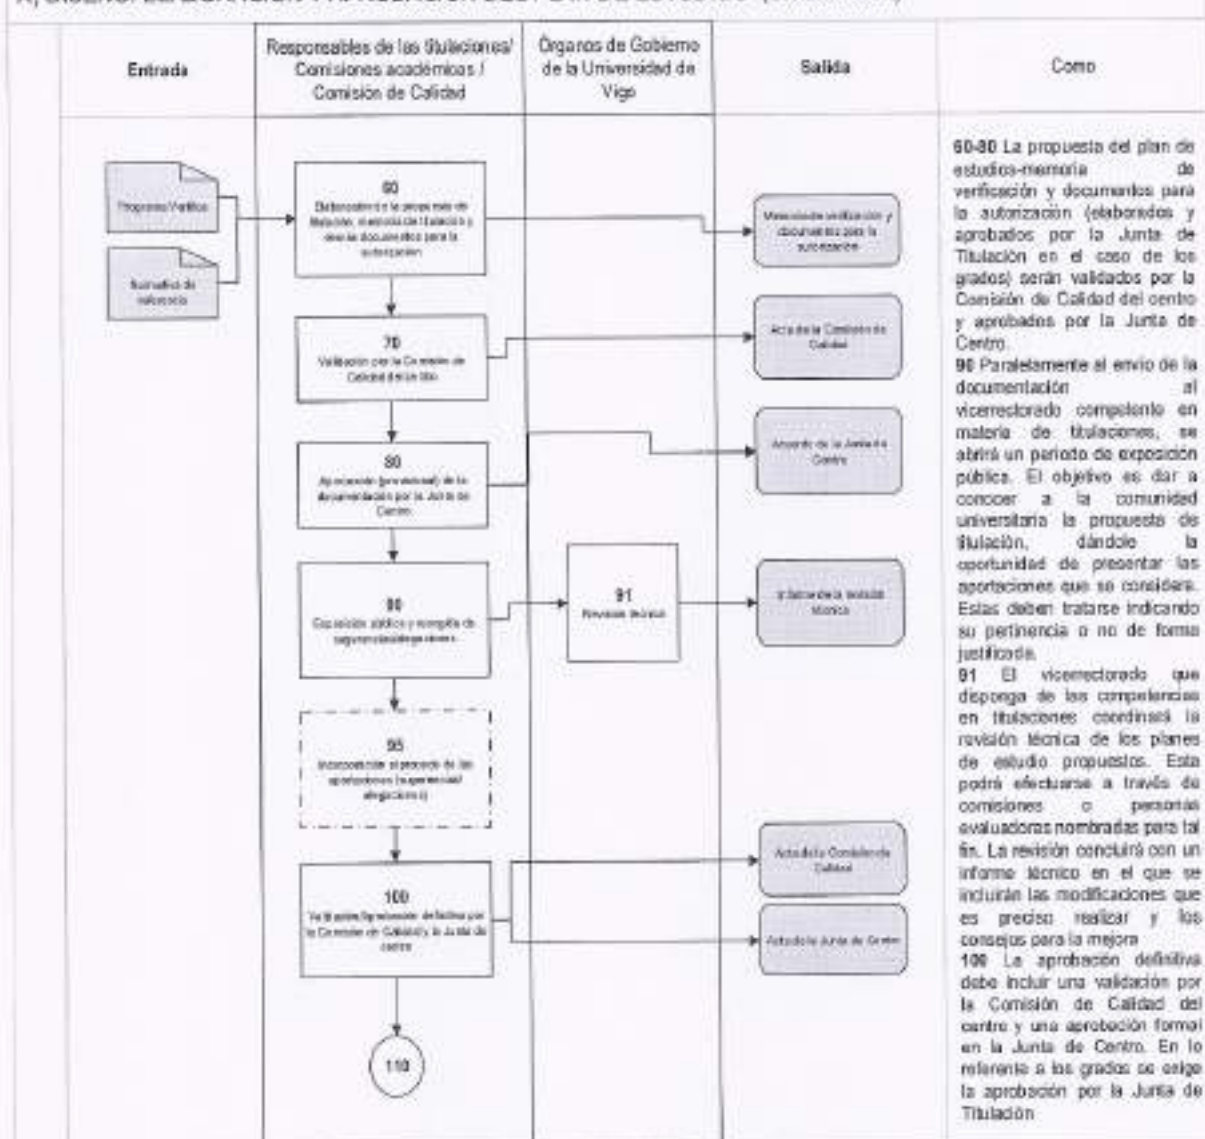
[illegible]

| Entrada | Responsables de las titulaciones/ Comisiones académicas / Comisión de Calidad | Órganos de Gobierno de la Universidad de Vigo | Salida | Como |
|---|---|---|---|---|

Propuesta/Política

Normativa de referencia

60
Elaboración de la propuesta de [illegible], memoria de titulación y demás documentos para la autorización

70
Validación por la Comisión de Calidad del centro

80
Aprobación (provisional) de la documentación por la Junta de Centro

90
Exposición pública y recogida de sugerencias/alegaciones

91
Revisión técnica

95
Incorporación al proceso de las aportaciones (sugerencias/ alegaciones)

100
Validación/aprobación definitiva por la Comisión de Calidad y la Junta de centro

110

Memoria de verificación y documentos para la autorización

Acta de la Comisión de Calidad

Acuerdo de la Junta de Centro

Informe de la revisión técnica

Acta de la Comisión de Calidad

Acta de la Junta de Centro

60-80 La propuesta del plan de estudios-memoria de verificación y documentos para la autorización (elaborados y aprobados por la Junta de Titulación en el caso de los grados) serán validados por la Comisión de Calidad del centro y aprobados por la Junta de Centro.
90 Paralelamente al envío de la documentación al vicerrectorado competente en materia de titulaciones, se abrirá un periodo de exposición pública. El objetivo es dar a conocer a la comunidad universitaria la propuesta de titulación, dándole la oportunidad de presentar las aportaciones que se considere. Estas deben tratarse indicando su pertinencia o no de forma justificada.
91 El vicerrectorado que disponga de las competencias en titulaciones coordinará la revisión técnica de los planes de estudio propuestos. Esta podrá efectuarse a través de comisiones o personas evaluadoras nombradas para tal fin. La revisión concluirá con un informe técnico en el que se incluirán las modificaciones que es preciso realizar y los consejos para la mejora
100 La aprobación definitiva debe incluir una validación por la Comisión de Calidad del centro y una aprobación formal en la Junta de Centro. En lo referente a los grados se exige la aprobación por la Junta de Titulación